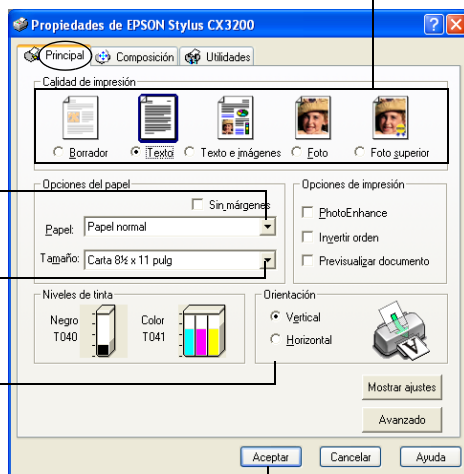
Propiedades de EPSON Stylus CX3200

Principal | Composición | Utilidades

Calidad de impresión

Borrador | Texto | Texto e imágenes | Foto | Foto superior

Opciones del papel

Sin márgenes

Papel: Papel normal

Tamaño: Carta 8½ x 11 pulg

Opciones de impresión

PhotoEnhance

Invertir orden

Previsualizar documento

Niveles de tinta

Negro T040

Color T041

Orientación

Vertical

Horizontal

Mostrar ajustes

Avanzado

Aceptar | Cancelar | Ayuda